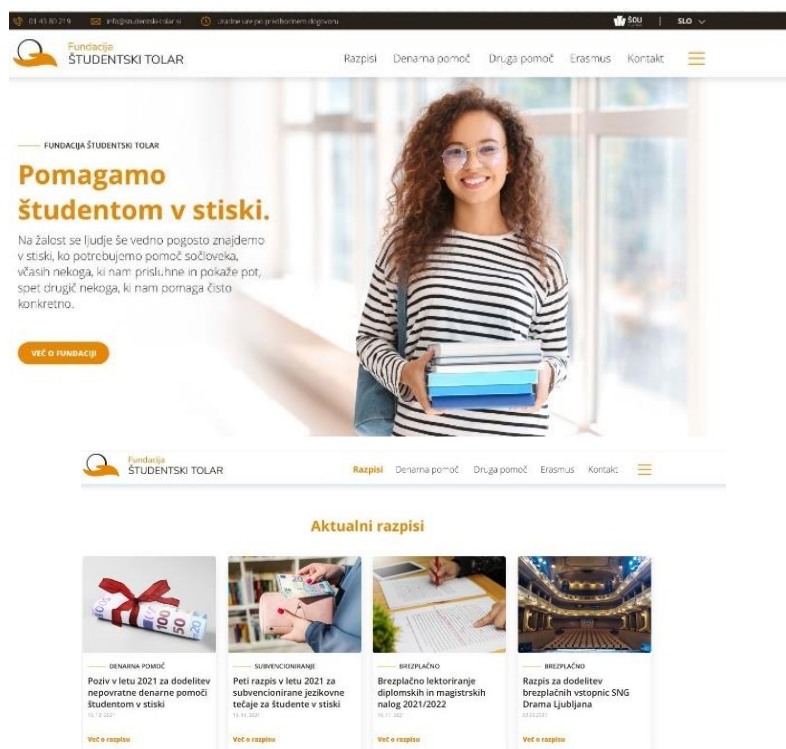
01 43 80 219 info@studentski-tolar.si Uradne ure po predhodnem dogovoru

ŠOU | SLO

Fundacija
ŠTUDENTSKI TOLAR

Razpisi Denarna pomoč Druga pomoč Erasmus Kontakt

FUNDACIJA ŠTUDENTSKI TOLAR

Pomagamo študentom v stiski.

Na žalost se ljudje še vedno pogosto znajdemo v stiski, ko potrebujemo pomoč sočloveka, včasih nekoga, ki nam prisluhne in pokaže pot, spet drugič nekoga, ki nam pomaga čisto konkretno.

VEČ O FUNDACIJI

Fundacija
ŠTUDENTSKI TOLAR

Razpisi Denarna pomoč Druga pomoč Erasmus Kontakt

Aktualni razpisi

DENARNA POMOČ
Poziv v letu 2021 za dodelitev nepovratne denarne pomoči študentom v stiski
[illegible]
Več o razpisu

SUBVENCIONIRANJE
Peti razpis v letu 2021 za subvencionirane jezikovne tečaje za študente v stiski
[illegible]
Več o razpisu

BREZPLAČNO
Brezplačno lektoriranje diplomskih in magistrskih nalog 2021/2022
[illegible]
Več o razpisu

BREZPLAČNO
Razpis za dodelitev brezplačnih vstopnic SNG Drama Ljubljana
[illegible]
Več o razpisu